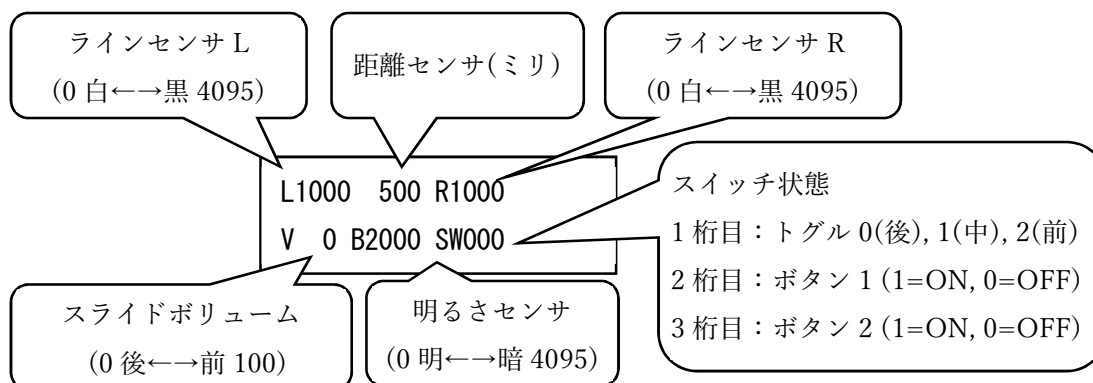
ラインセンサ L
(0 白←→黒 4095)

距離センサ(ミリ)

ラインセンサ R
(0 白←→黒 4095)

L1000 500 R1000
V 0 B2000 SW000

スイッチ状態
1 桁目：トグル 0(後), 1(中), 2(前)
2 桁目：ボタン 1 (1=ON, 0=OFF)
3 桁目：ボタン 2 (1=ON, 0=OFF)

スライドボリューム
(0 後←→前 100)

明るさセンサ
(0 明←→暗 4095)